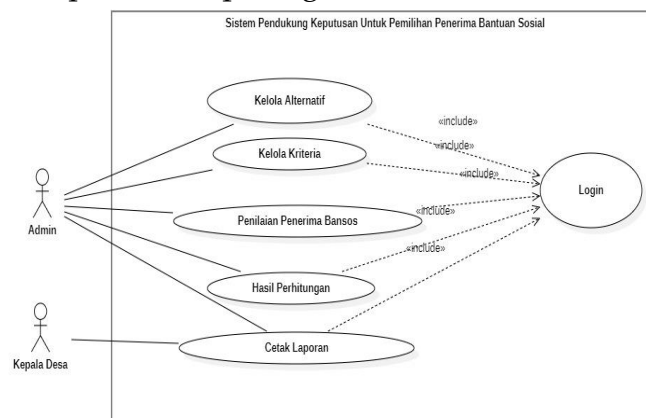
Sistem Pendukung Keputusan Untuk Pemilihan Penerima Bantuan Sosial

Kelola Alternatif

Kelola Kriteria

Penilaian Penerima Bansos

Hasil Perhitungan

Cetak Laporan

«include»

«include»

«include»

«include»

«include»

Login

Admin

Kepala Desa